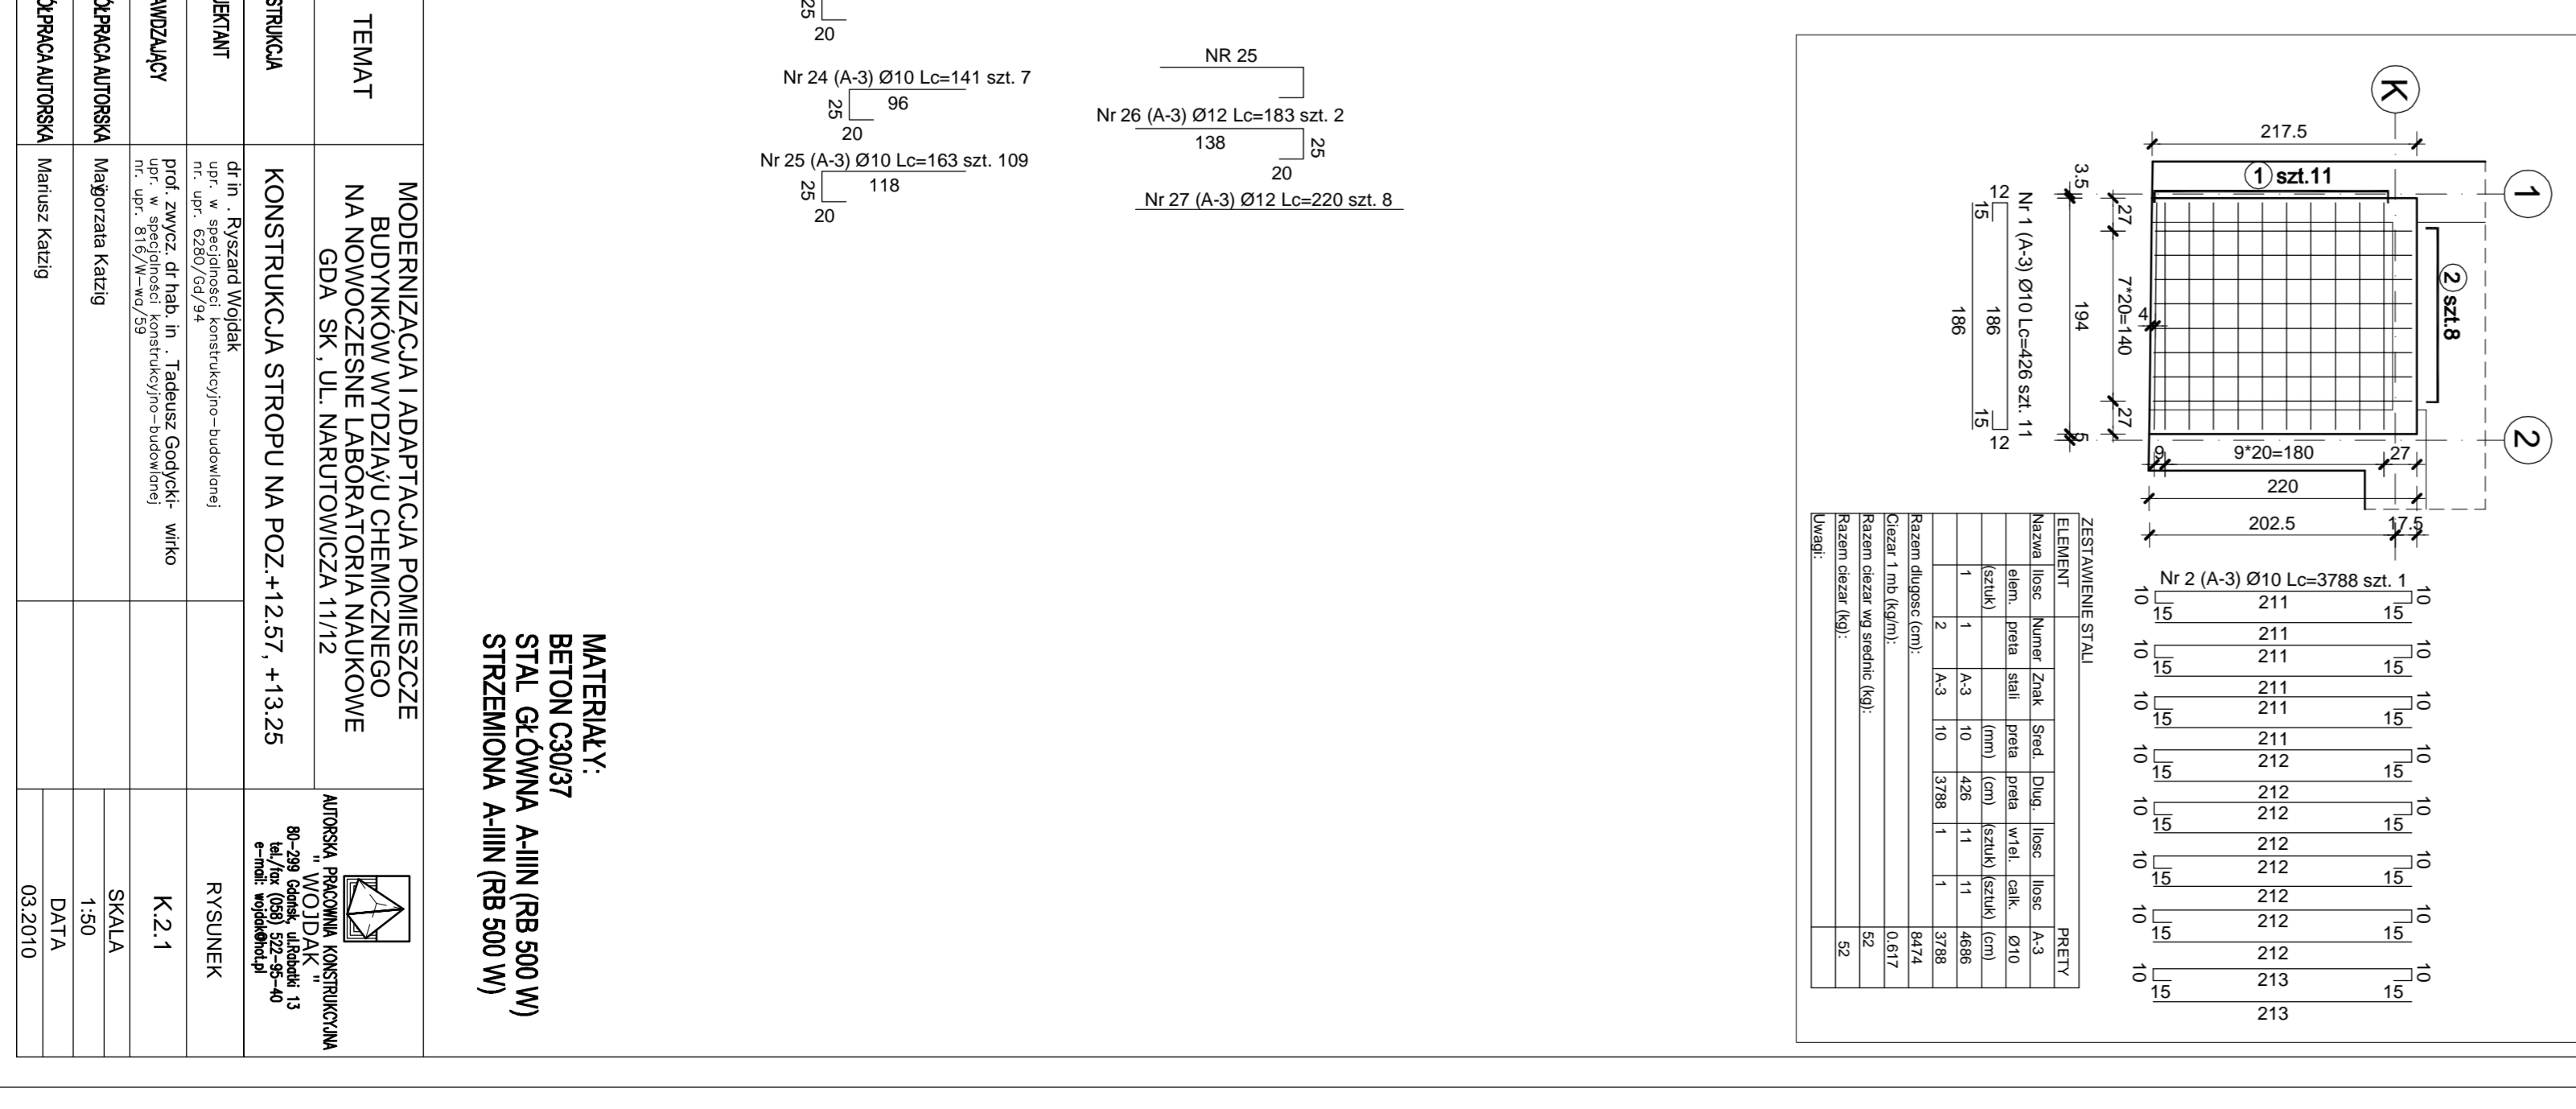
TEMAT
MODERNIZACJA I ADAPTACJA POMIESZCZE BUDYNKÓW WYDZIAŁU CHEMICZNEGO NA NOWOCZESNE LABORATORIA NAUKOWE GDA SK, UL. NARUTOWICZA 11/12

STRUKCJA
KONSTRUKCJA STROPU NA POZ.+12.57, +13.25

JEKTANT
dr in . Ryszard Wojdak
upr. w specjalności konstrukcyjno-budowlanej nr. upr. 6280/Gd/94

AWDZAJĄCY
prof. zwycz. dr hab. in . Tadeusz Godycki- wirko
upr. w specjalności konstrukcyjno-budowlanej nr. upr. 816/W-wa/59

ÓŁPRACA AUTORSKA
Małgorzata Katzig

ÓŁPRACA AUTORSKA
Mariusz Katzig

AUTORSKA PRACOWNIA KONSTRUKCYJNA " WOJDAK " 80-299 Gdańsk, ul.Rabatki 13 tel./fax (058) 522-95-40 e-mail: wojdak@hot.pl

RYSUNEK
K.2.1
SKALA
1:50
DATA
03.2010

MATERIAŁY:
BETON C30/37
STAL GŁÓWNA A-IIIN (RB 500 W)
STRZEMIONA A-IIIN (RB 500 W)

25
20
Nr 24 (A-3) Ø10 Lc=141 szt. 7
25 96
20
Nr 25 (A-3) Ø10 Lc=163 szt. 109
25 118
20

NR 25
Nr 26 (A-3) Ø12 Lc=183 szt. 2
138 25
20
Nr 27 (A-3) Ø12 Lc=220 szt. 8

K
217.5
1 szt.11
2 szt.8
1
2
3.5
27
7*20=140
4
27
194
9
9*20=180
27
220
202.5
17.5
Nr 1 (A-3) Ø10 Lc=426 szt. 11
12
15
186
15
12
186

ZESTAWIENIE STALI

| ELEMENT | | PRETY | | | | | |
|---|---|---|---|---|---|---|---|
| Nazwa elem. | Ilosc (sztuk) | Numer preta | Znak stali | Sred. preta (mm) | Dlug. preta (cm) | Ilosc w1el. (sztuk) | Ilosc calk. (sztuk) | A-3 Ø10 (cm) |
| | 1 | 1 | A-3 | 10 | 426 | 11 | 11 | 4686 |
| | | 2 | A-3 | 10 | 3788 | 1 | 1 | 3788 |
| Razem dlugosc (cm): | | | | | | | | 8474 |
| Ciezar 1 mb (kg/m): | | | | | | | | 0.617 |
| Razem ciezar wg srednic (kg): | | | | | | | | 52 |
| Razem ciezar (kg): | | | | | | | | 52 |
| Uwagi: | | | | | | | | |

Nr 2 (A-3) Ø10 Lc=3788 szt. 1
10 15 211 15 10
211
10 15 211 15 10
211
10 15 211 15 10
211
10 15 212 15 10
212
10 15 212 15 10
212
10 15 212 15 10
212
10 15 212 15 10
212
10 15 213 15 10
213